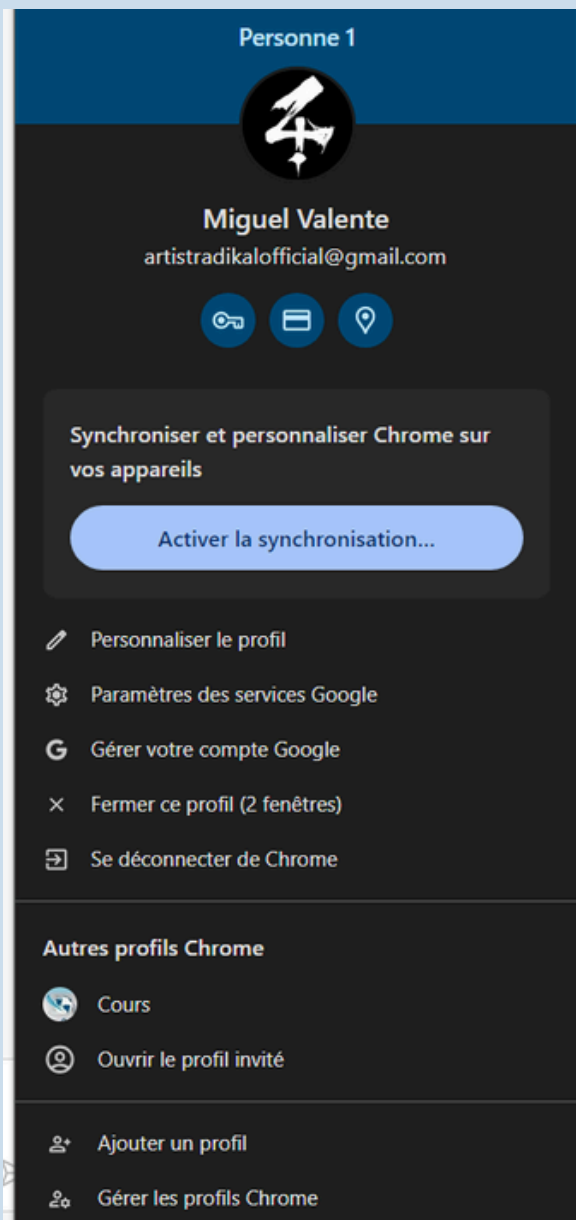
Personne 1

Miguel Valente
artistradikalofficial@gmail.com

Synchroniser et personnaliser Chrome sur vos appareils

Activer la synchronisation...

Personnaliser le profil
Paramètres des services Google
Gérer votre compte Google
Fermer ce profil (2 fenêtres)
Se déconnecter de Chrome

Autres profils Chrome
Cours
Ouvrir le profil invité

Ajouter un profil
Gérer les profils Chrome